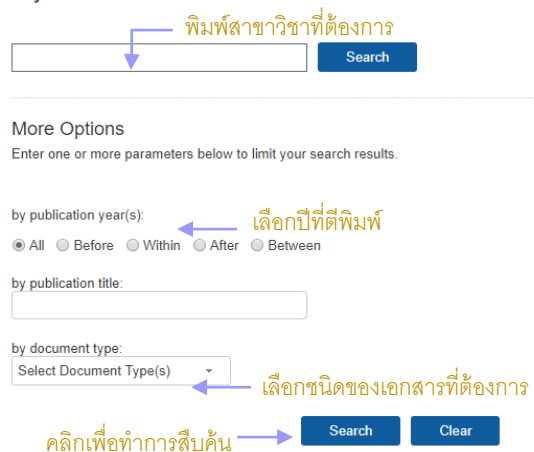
พิมพ์สาขาวิชาที่ต้องการ

Search

More Options

Enter one or more parameters below to limit your search results.

by publication year(s):

เลือกปีที่ตีพิมพ์

All Before Within After Between

by publication title:

by document type:

Select Document Type(s)

เลือกชนิดของเอกสารที่ต้องการ

คลิกเพื่อทำการสืบค้น

Search

Clear